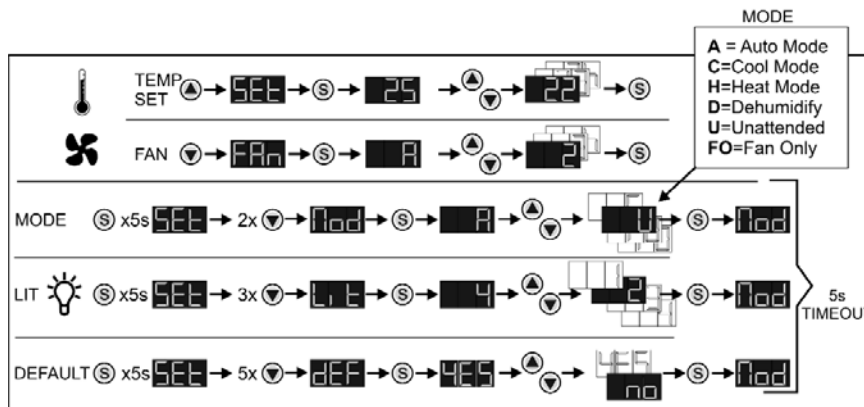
MODE

A = Auto Mode
C=Cool Mode
H=Heat Mode
D=Dehumidify
U=Unattended
FO=Fan Only

TEMP SET ▲ → SEt → S → 25 → ▲▼ → 22 → S

FAN ▼ → FAn → S → A → ▲▼ → 2 → S

MODE S x5s SEt → 2x ▼ → Mod → S → A → ▲▼ → U → S → Mod

LIT S x5s SEt → 3x ▼ → Lit → S → 4 → ▲▼ → 2 → S → Mod

DEFAULT S x5s SEt → 5x ▼ → dEF → S → YES → ▲▼ → no → S → Mod

5s TIMEOU